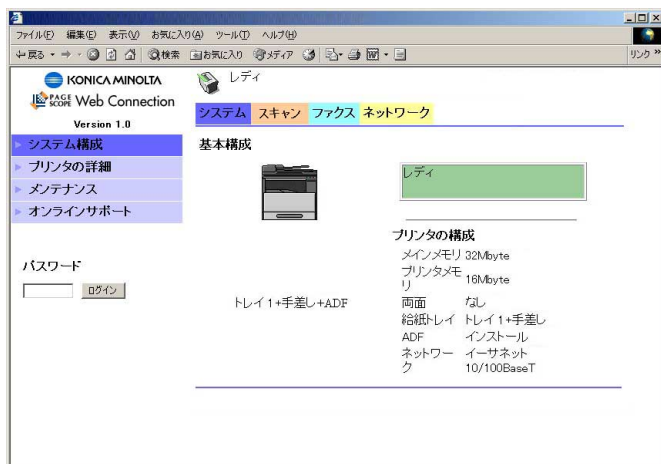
ファイル(F) 編集(E) 表示(V) お気に入り(A) ツール(T) ヘルプ(H)
←戻る・→・ 検索 お気に入り メディア
リンク »

KONICA MINOLTA
PAGE SCOPE Web Connection
Version 1.0

レディ

システム スキャン ファクス ネットワーク

システム構成
プリンタの詳細
メンテナンス
オンラインサポート

パスワード
ログイン

基本構成

レディ

トレイ1+手差し+ADF

プリンタの構成

| | |
|---|---|
| メインメモリ | 32Mbyte |
| プリンタメモリ | 16Mbyte |
| 両面 | なし |
| 給紙トレイ | トレイ1+手差し |
| ADF | インストール |
| ネットワーク | イーサネット 10/100BaseT |